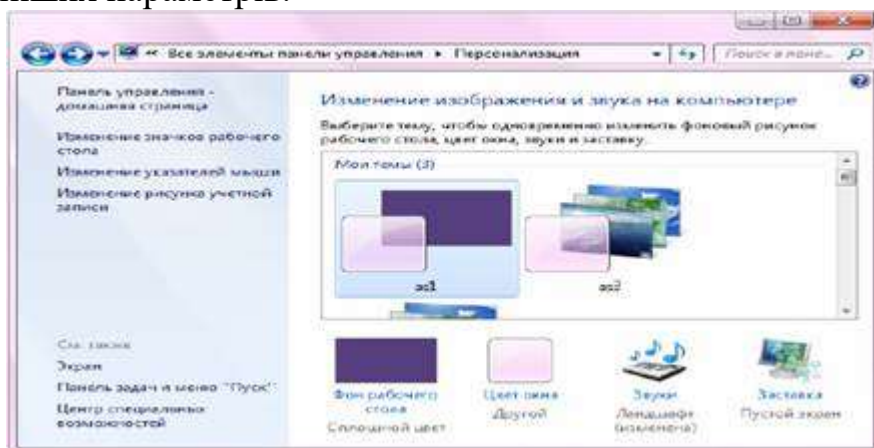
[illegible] параметры.

« Все элементы панели управления ▸ Персонализация

Поиск в пане...

Панель управления - домашняя страница

Изменение значков рабочего стола

Изменение указателей мыши

Изменение рисунка учетной записи

Изменение изображения и звука на компьютере

Выберите тему, чтобы одновременно изменить фоновый рисунок рабочего стола, цвет окна, звуки и заставку.

Мои темы (3)

ас1

ас2

См. также

Экран

Панель задач и меню "Пуск"

Центр специальных возможностей

Фон рабочего стола
Сплошной цвет

Цвет окна
Другой

Звуки
Ландшафт (изменена)

Заставка
Пустой экран